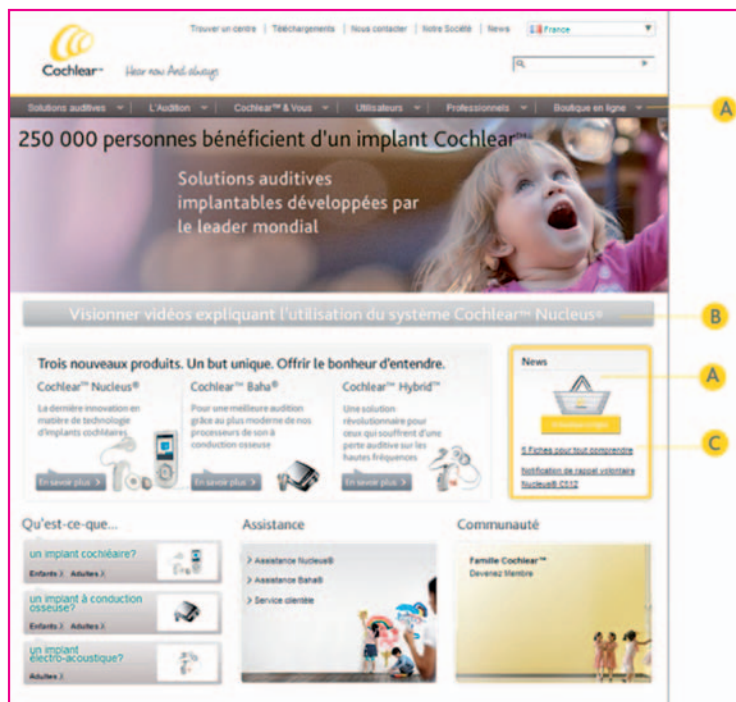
Trouver un centre | Téléchargements | Nous contacter | Notre Société | News | France

Cochlear™ Hear now. And always

Solutions auditives | L'Audition | Cochlear™ & Vous | Utilisateurs | Professionnels | Boutique en ligne

A

250 000 personnes bénéficient d'un implant Cochlear™

Solutions auditives implantables développées par le leader mondial

Visionner vidéos expliquant l'utilisation du système Cochlear™ Nucleus®

B

Trois nouveaux produits. Un but unique. Offrir le bonheur d'entendre.

Cochlear™ Nucleus®
La dernière innovation en matière de technologie d'implants cochléaires
En savoir plus >

Cochlear™ Baha®
Pour une meilleure audition grâce au plus moderne de nos processeurs de son à conduction osseuse
En savoir plus >

Cochlear™ Hybrid™
Une solution révolutionnaire pour ceux qui souffrent d'une perte auditive sur les hautes fréquences
En savoir plus >

News

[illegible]

A

5 Fiches pour tout comprendre

C

Notification de rappel volontaire Nucleus® CI512

Qu'est-ce-que...
un implant cochléaire?
Enfants > Adultes >
un implant à conduction osseuse?
Enfants > Adultes >
un implant électro-acoustique?
Adultes >

Assistance
> Assistance Nucleus®
> Assistance Baha®
> Service clientèle

Communauté
Famille Cochlear™
Devenez Membre